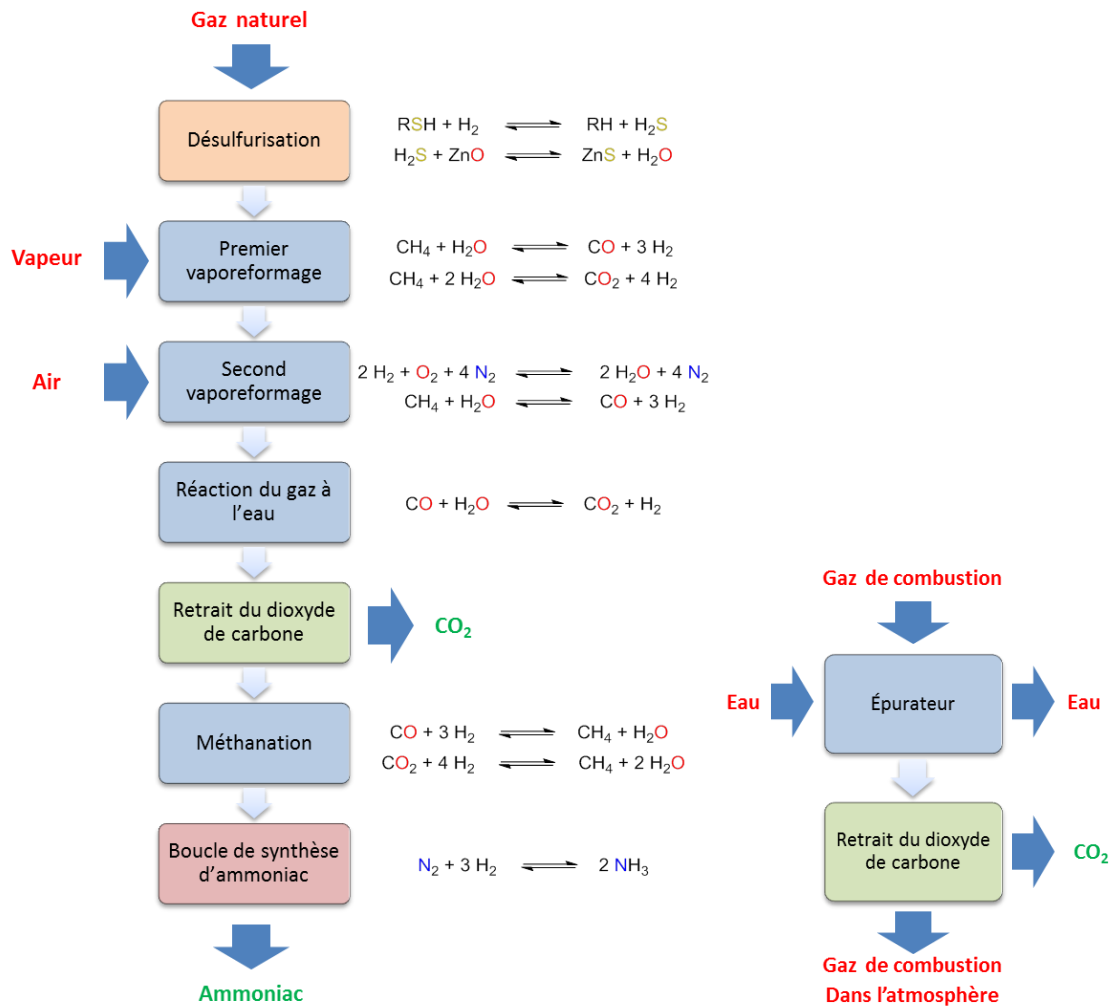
Gaz naturel

Désulfurisation

$RSH + H_2 \rightleftharpoons RH + H_2S$
$H_2S + ZnO \rightleftharpoons ZnS + H_2O$

Vapeur

Premier vaporeformage

$CH_4 + H_2O \rightleftharpoons CO + 3 H_2$
$CH_4 + 2 H_2O \rightleftharpoons CO_2 + 4 H_2$

Air

Second vaporeformage

$2 H_2 + O_2 + 4 N_2 \rightleftharpoons 2 H_2O + 4 N_2$
$CH_4 + H_2O \rightleftharpoons CO + 3 H_2$

Réaction du gaz à l'eau

$CO + H_2O \rightleftharpoons CO_2 + H_2$

Retrait du dioxyde de carbone

$CO_2$

Méthanation

$CO + 3 H_2 \rightleftharpoons CH_4 + H_2O$
$CO_2 + 4 H_2 \rightleftharpoons CH_4 + 2 H_2O$

Boucle de synthèse d'ammoniac

$N_2 + 3 H_2 \rightleftharpoons 2 NH_3$

Ammoniac

Gaz de combustion

Eau

Épurateur

Eau

Retrait du dioxyde de carbone

$CO_2$

Gaz de combustion Dans l'atmosphère